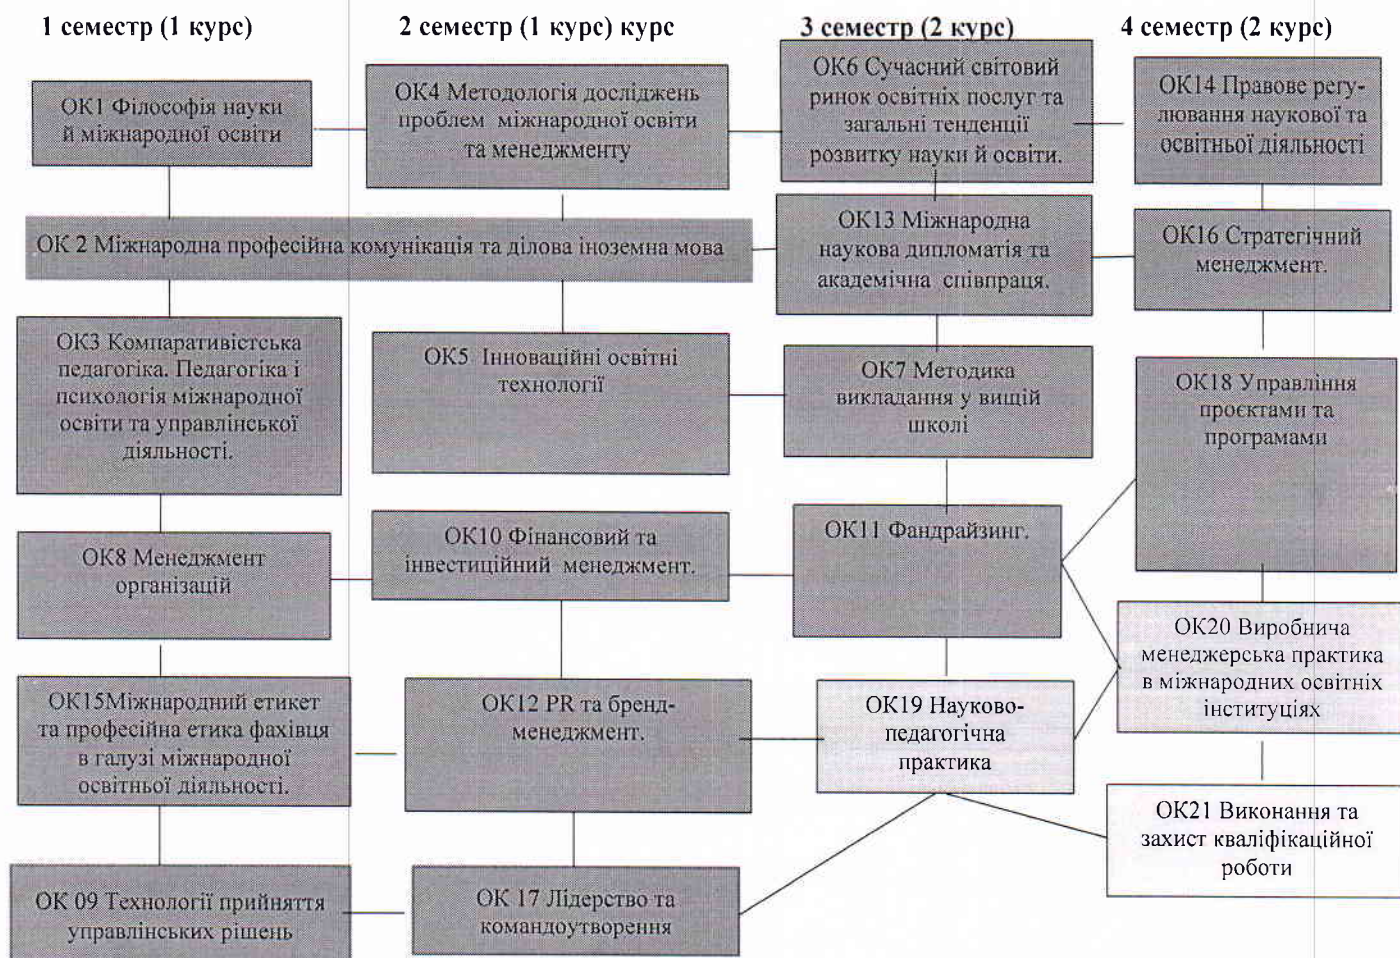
1 семестр (1 курс)

2 семестр (1 курс) курс

3 семестр (2 курс)

4 семестр (2 курс)

ОК1 Філософія науки й міжнародної освіти

ОК4 Методологія досліджень проблем міжнародної освіти та менеджменту

ОК6 Сучасний світовий ринок освітніх послуг та загальні тенденції розвитку науки й освіти.

ОК14 Правове регулювання наукової та освітньої діяльності

ОК 2 Міжнародна професійна комунікація та ділова іноземна мова

ОК13 Міжнародна наукова дипломатія та академічна співпраця.

ОК16 Стратегічний менеджмент.

ОК3 Компаративістська педагогіка. Педагогіка і психологія міжнародної освіти та управлінської діяльності.

ОК5 Інноваційні освітні технології

ОК7 Методика викладання у вищій школі

ОК18 Управління проєктами та програмами

ОК8 Менеджмент організацій

ОК10 Фінансовий та інвестиційний менеджмент.

ОК11 Фандрайзинг.

ОК20 Виробнича менеджерська практика в міжнародних освітніх інституціях

ОК15Міжнародний етикет та професійна етика фахівця в галузі міжнародної освітньої діяльності.

ОК12 PR та бренд-менеджмент.

ОК19 Науково-педагогічна практика

ОК21 Виконання та захист кваліфікаційної роботи

ОК 09 Технології прийняття управлінських рішень

ОК 17 Лідерство та командоутворення